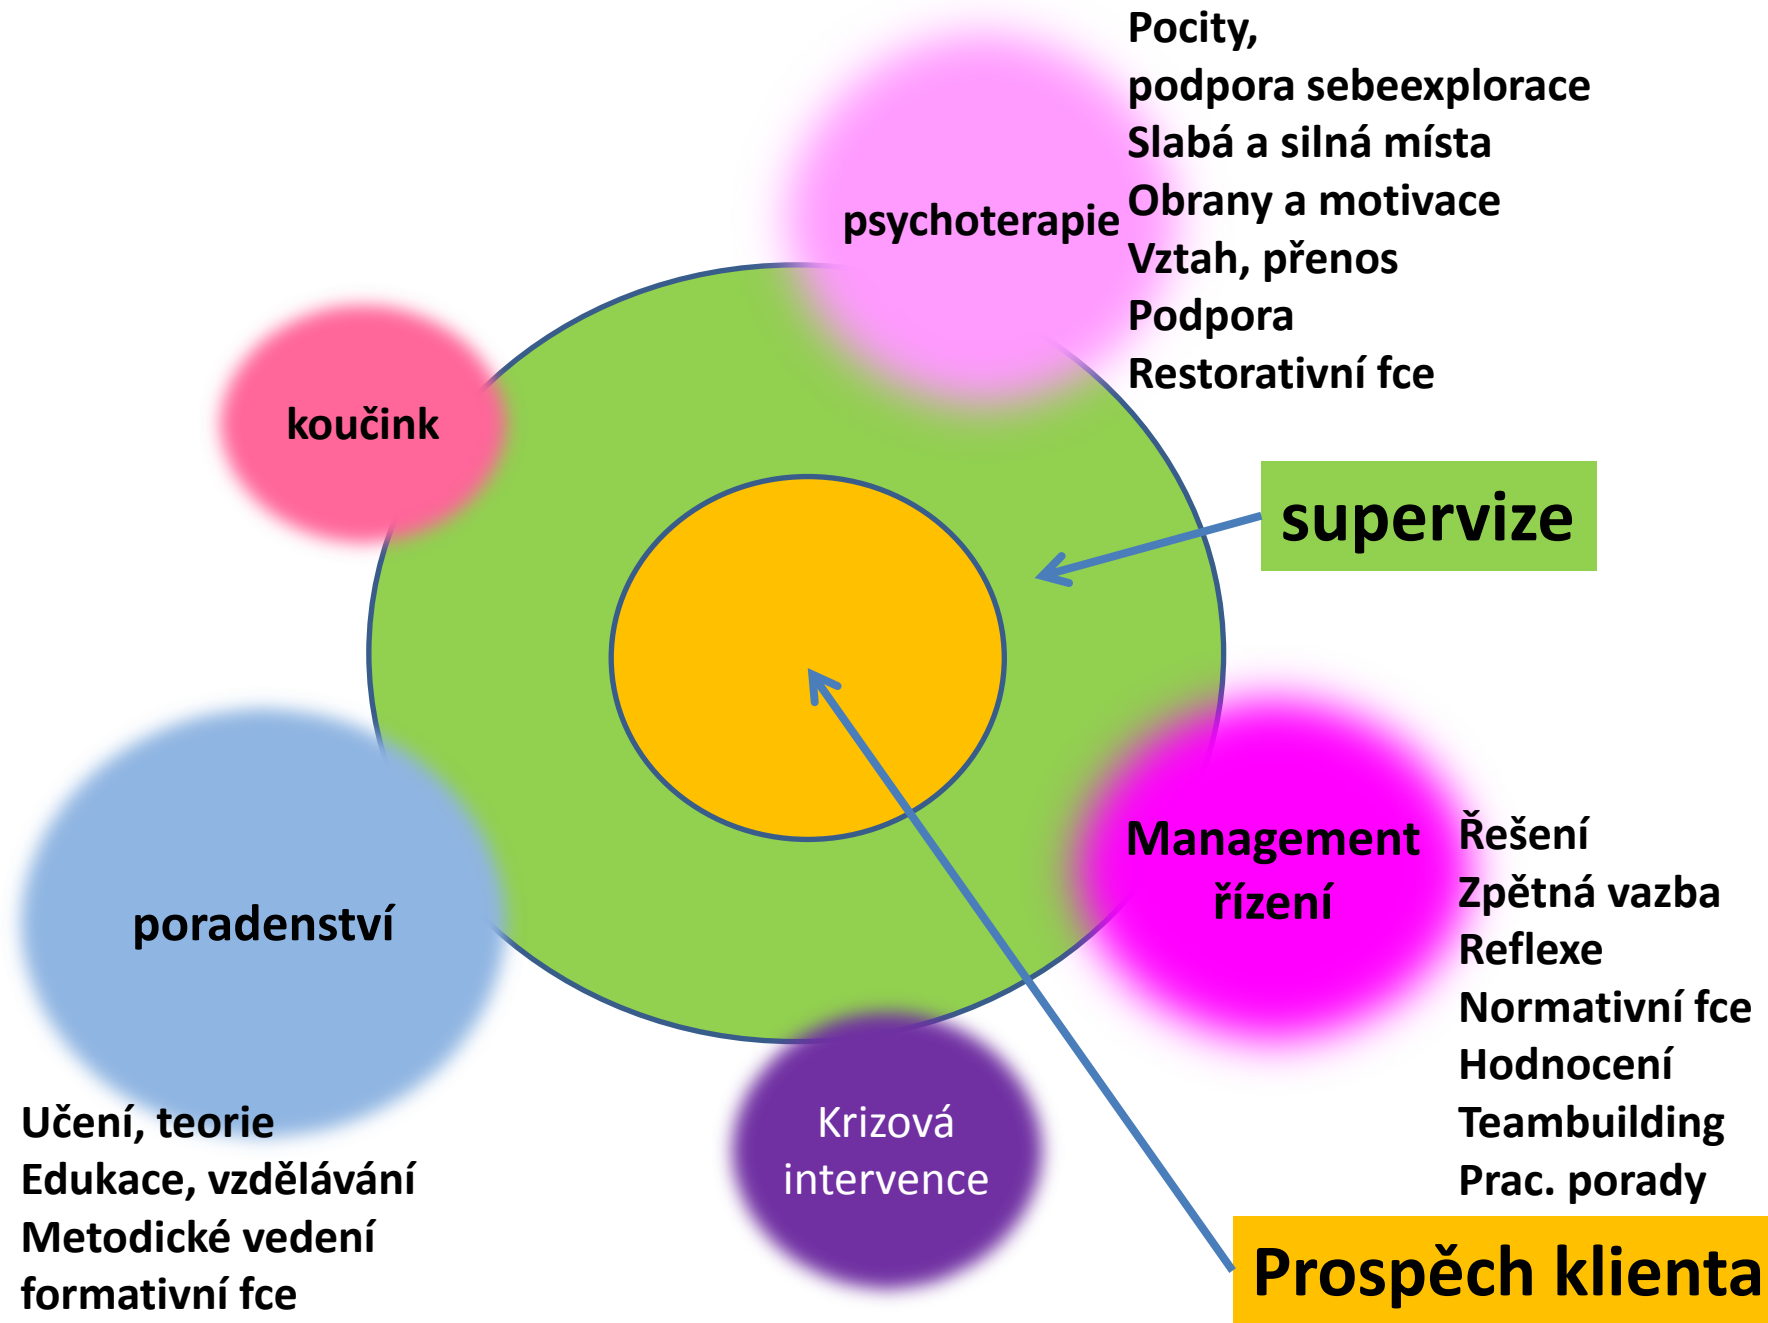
psychoterapie

Pocity,
podpora sebeexplorace
Slabá a silná místa
Obrany a motivace
Vztah, přenos
Podpora
Restorativní fce

koučink

supervize

poradenství

Management
řízení

Řešení
Zpětná vazba
Reflexe
Normativní fce
Hodnocení
Teambuilding
Prac. porady

Učení, teorie
Edukace, vzdělávání
Metodické vedení
formativní fce

Krizová
intervence

Prospěch klienta